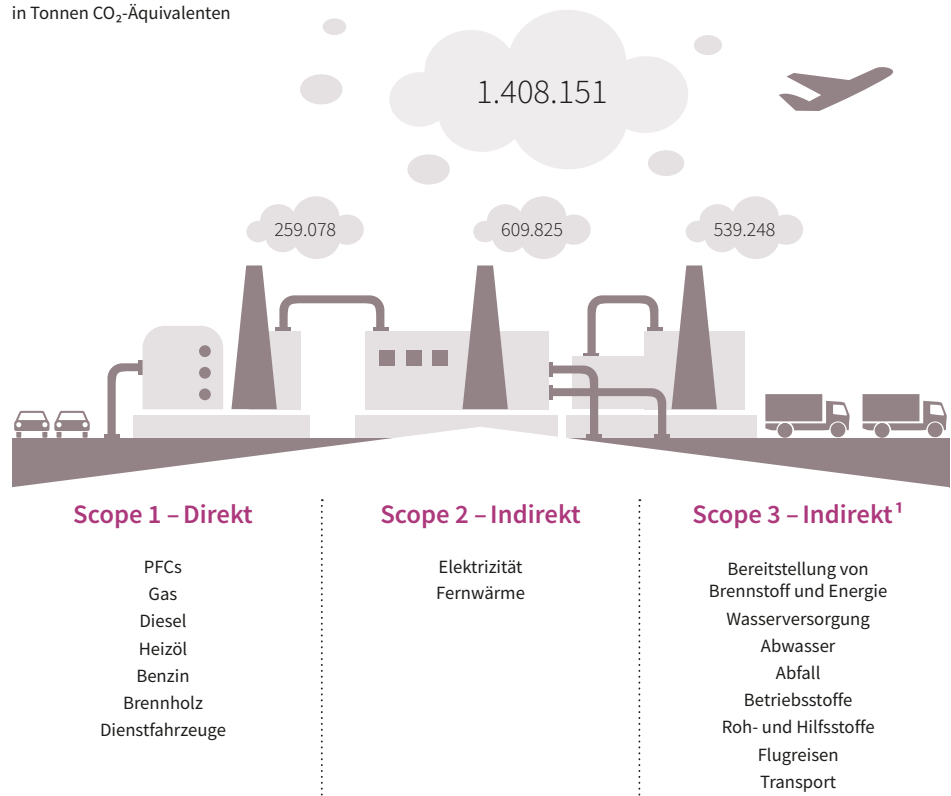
in Tonnen $CO_2$-Äquivalenten

1.408.151

259.078

609.825

539.248

Scope 1 – Direkt

PFCs
Gas
Diesel
Heizöl
Benzin
Brennholz
Dienstfahrzeuge

Scope 2 – Indirekt

Elektrizität
Fernwärme

Scope 3 – Indirekt$^1$

Bereitstellung von Brennstoff und Energie
Wasserversorgung
Abwasser
Abfall
Betriebsstoffe
Roh- und Hilfsstoffe
Flugreisen
Transport